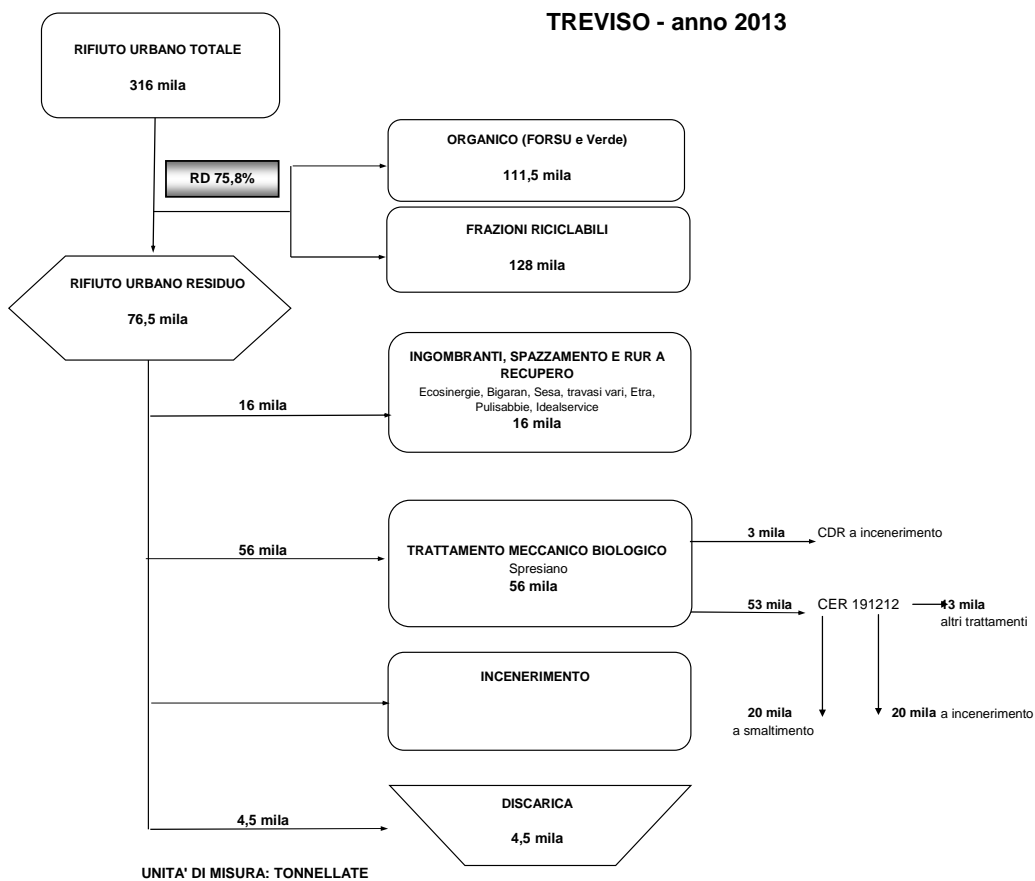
TREVISO - anno 2013

RIFIUTO URBANO TOTALE

316 mila

RD 75,8%

ORGANICO (FORSU e Verde)

111,5 mila

FRAZIONI RICICLABILI

128 mila

RIFIUTO URBANO RESIDUO

76,5 mila

INGOMBRANTI, SPAZZAMENTO E RUR A RECUPERO
Ecosinergie, Bigaran, Sesa, travasi vari, Etra, Pulisabbie, Idealservice
16 mila

16 mila

56 mila

TRATTAMENTO MECCANICO BIOLOGICO
Spresiano
56 mila

3 mila CDR a incenerimento

53 mila CER 191212 13 mila altri trattamenti

INCENERIMENTO

20 mila a smaltimento

20 mila a incenerimento

DISCARICA

4,5 mila

4,5 mila

UNITA' DI MISURA: TONNELLATE